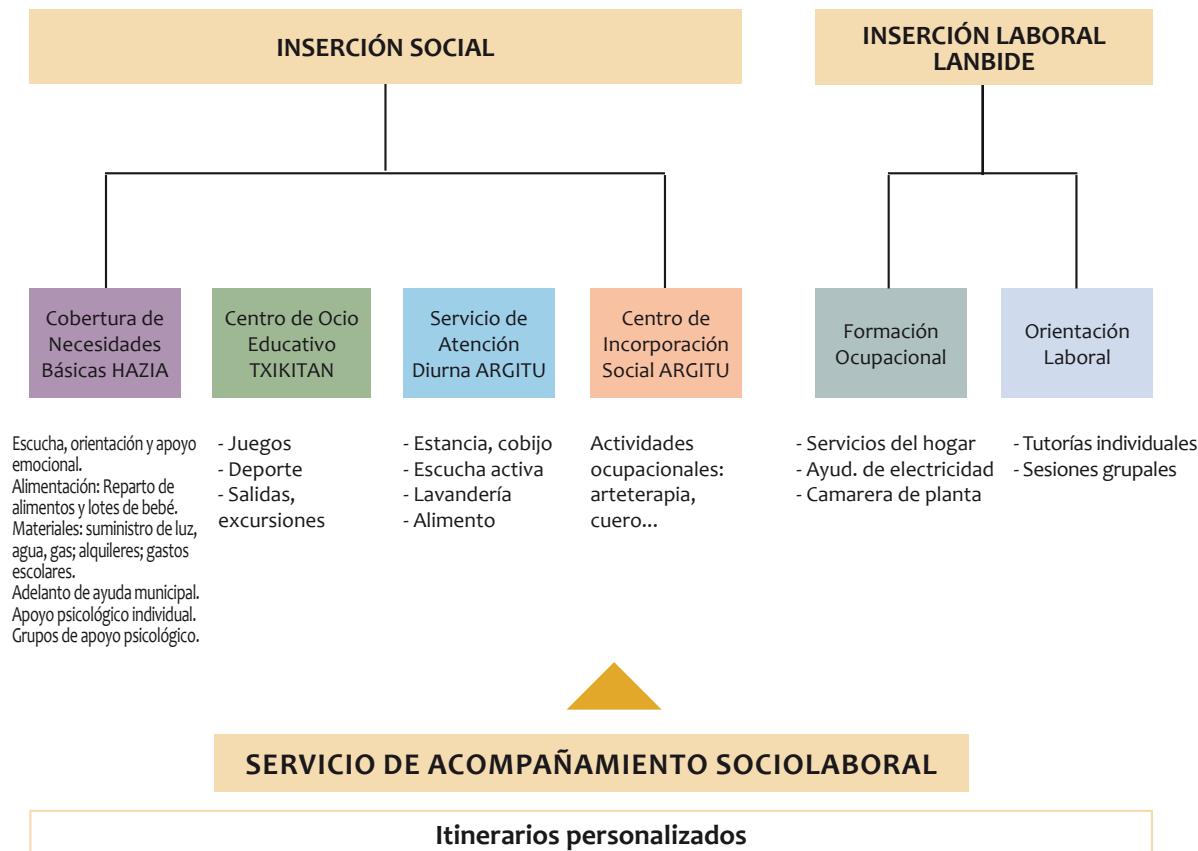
INSERCIÓN SOCIAL

INSERCIÓN LABORAL LANBIDE

Cobertura de Necesidades Básicas HAZIA

Centro de Ocio Educativo TXIKITAN

Servicio de Atención Diurna ARGITU

Centro de Incorporación Social ARGITU

Formación Ocupacional

Orientación Laboral

Escucha, orientación y apoyo emocional.
Alimentación: Reparto de alimentos y lotes de bebé.
Materiales: suministro de luz, agua, gas; alquileres; gastos escolares.
Adelanto de ayuda municipal.
Apoyo psicológico individual.
Grupos de apoyo psicológico.

- Juegos
- Deporte
- Salidas, excursiones

- Estancia, cobijo
- Escucha activa
- Lavandería
- Alimento

Actividades ocupacionales: arteterapia, cuero...

- Servicios del hogar
- Ayud. de electricidad
- Camarera de planta

- Tutorías individuales
- Sesiones grupales

SERVICIO DE ACOMPAÑAMIENTO SOCIOLABORAL

Itinerarios personalizados